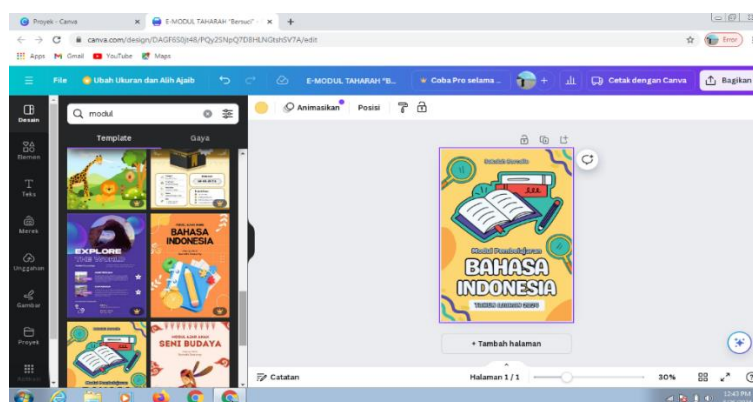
Proyek - Canva
E-MODUL TAHARAH "Bersuci" -
canva.com/design/DAGF650jt48/PQy2SNpQ7D8HLNGtshSV7A/edit
Error
Apps
Gmail
YouTube
Maps

File
Ubah Ukuran dan Alih Ajaib
E-MODUL TAHARAH "B...
Coba Pro selama ...
Cetak dengan Canva
Bagikan

Desain
Elemen
Teks
Merek
Unggahan
Gambar
Proyek
Aplikasi

modul
Template
Gaya

EXPLORE THE WORLD
BAHASA INDONESIA
SENI BUDAYA

Animasikan
Posisi

Sekolah Bersaudara
Modul Pembelajaran
BAHASA INDONESIA
TAHUN AJARAN 2024

+ Tambah halaman

Catatan
Halaman 1 / 1
30%

12:43 PM